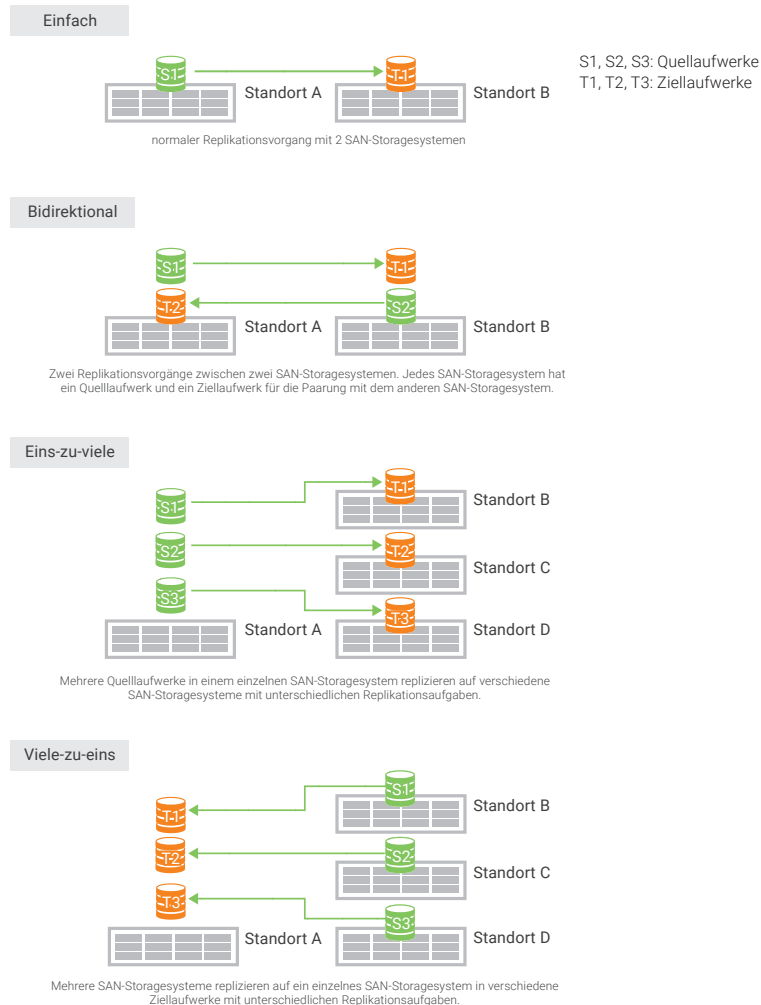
Einfach

S1

T1

Standort A

Standort B

S1, S2, S3: Quellaufwerke
T1, T2, T3: Ziellaufwerke

normaler Replikationsvorgang mit 2 SAN-Storagesystemen

Bidirektional

S1

T1

T2

S2

Standort A

Standort B

Zwei Replikationsvorgänge zwischen zwei SAN-Storagesystemen. Jedes SAN-Storagesystem hat ein Quellaufwerk und ein Ziellaufwerk für die Paarung mit dem anderen SAN-Storagesystem.

Eins-zu-viele

T1

S1

Standort B

S2

T2

Standort C

S3

T3

Standort A

Standort D

Mehrere Quellaufwerke in einem einzelnen SAN-Storagesystem replizieren auf verschiedene SAN-Storagesysteme mit unterschiedlichen Replikationsaufgaben.

Viele-zu-eins

S1

T1

Standort B

T2

S2

Standort C

T3

S3

Standort A

Standort D

Mehrere SAN-Storagesysteme replizieren auf ein einzelnes SAN-Storagesystem in verschiedene Ziellaufwerke mit unterschiedlichen Replikationsaufgaben.